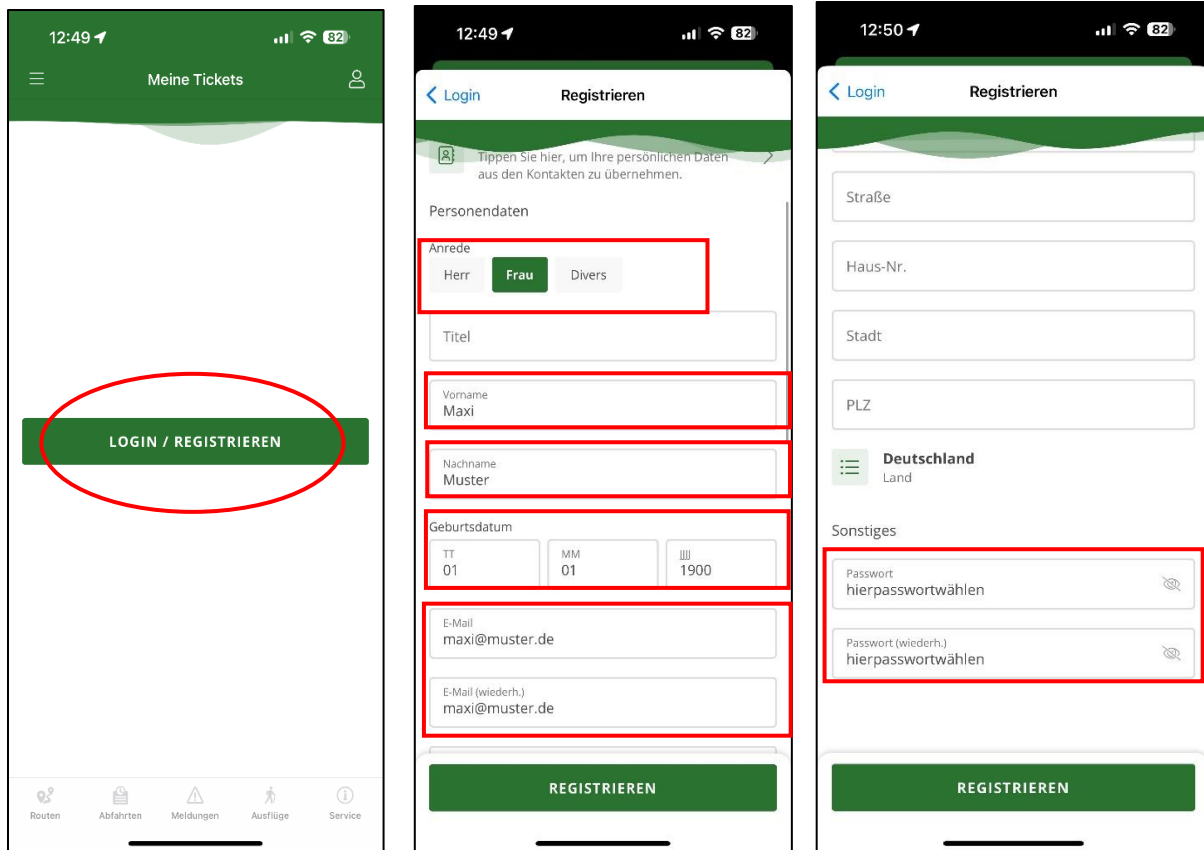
12:49 82

Meine Tickets

LOGIN / REGISTRIEREN

Routen Abfahrten Meldungen Ausflüge Service

12:49 82

Login Registrieren

Tippen Sie hier, um Ihre persönlichen Daten aus den Kontakten zu übernehmen.

Personendaten

Anrede

Herr Frau Divers

Titel

Vorname
Maxi

Nachname
Muster

Geburtsdatum

TT
01

MM
01

JJJJ
1900

E-Mail
maxi@muster.de

E-Mail (wiederh.)
maxi@muster.de

REGISTRIEREN

12:50 82

Login Registrieren

Straße

Haus-Nr.

Stadt

PLZ

Deutschland
Land

Sonstiges

Passwort
hierpasswortwählen

Passwort (wiederh.)
hierpasswortwählen

REGISTRIEREN